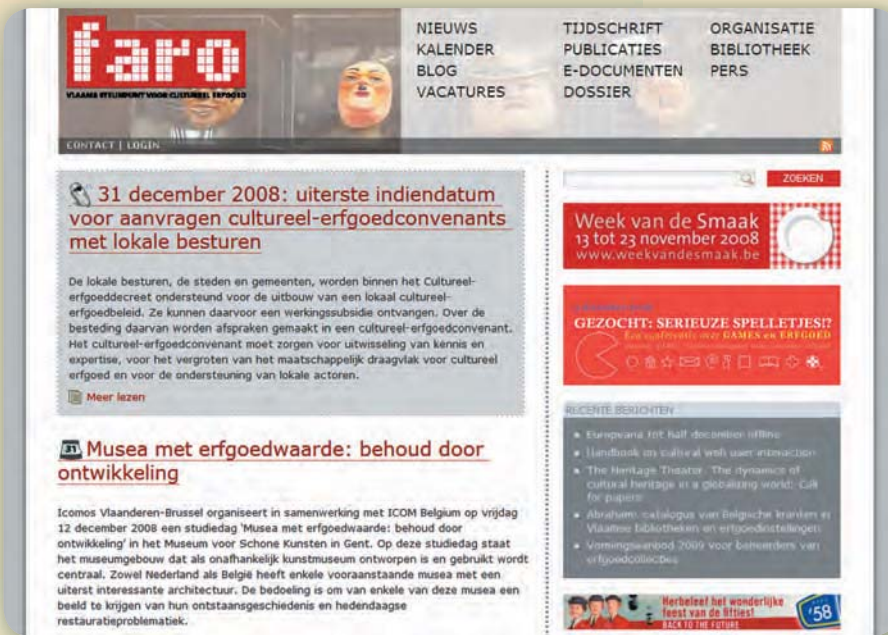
faro
VLAAMS STEUNPUNT VOOR CULTUREEL ERFGOED

NIEUWS
KALENDER
BLOG
VACATURES

TIJDSCHRIFT
PUBLICATIES
E-DOCUMENTEN
DOSSIER

ORGANISATIE
BIBLIOTHEEK
PERS

CONTACT | LOGIN

31 december 2008: uiterste indiendatum voor aanvragen cultureel-erfgoedconvenants met lokale besturen

De lokale besturen, de steden en gemeenten, worden binnen het Cultureel-erfgoeddecreet ondersteund voor de uitbouw van een lokaal cultureel-erfgoedbeleid. Ze kunnen daarvoor een werkingssubsidie ontvangen. Over de besteding daarvan worden afspraken gemaakt in een cultureel-erfgoedconvenant. Het cultureel-erfgoedconvenant moet zorgen voor uitwisseling van kennis en expertise, voor het vergroten van het maatschappelijk draagvlak voor cultureel erfgoed en voor de ondersteuning van lokale actoren.

Meer lezen

Musea met erfgoedwaarde: behoud door ontwikkeling

Icomos Vlaanderen-Brussel organiseert in samenwerking met ICOM Belgium op vrijdag 12 december 2008 een studiedag 'Musea met erfgoedwaarde: behoud door ontwikkeling' in het Museum voor Schone Kunsten in Gent. Op deze studiedag staat het museumgebouw dat als onafhankelijk kunstmuseum ontworpen is en gebruikt wordt centraal. Zowel Nederland als België heeft enkele vooraanstaande musea met een uiterst interessante architectuur. De bedoeling is om van enkele van deze musea een beeld te krijgen van hun ontstaansgeschiedenis en hedendaagse restauratieproblematiek.

ZOEKEN

Week van de Smaak
13 tot 23 november 2008
www.weekvandesmaak.be

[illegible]
GEZOCHT: SERIEUZE SPELLETJES!?
Een conferentie over GAMES en ERFGOED

RECENTE BERICHTEN
Europeana tot half december offline
Handbook on cultural web user interaction
The Heritage Theatre. The dynamics of cultural heritage in a globalizing world: Call for papers
Abraham: catalogus van Belgische kranten in Vlaamse bibliotheken en erfgoedinstellingen
Vormingsaanbod 2009 voor beheerders van erfgoedcollecties

Herbeleef het wonderlijke feest van de fifties!
BACK TO THE FUTURE
'58